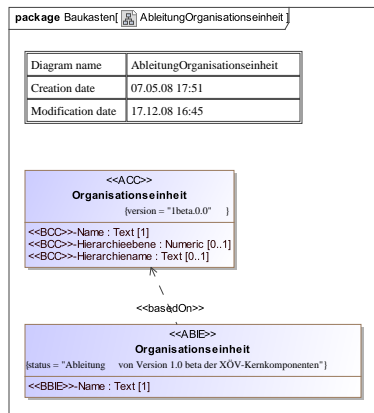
package Baukasten[ AbleitungOrganisationseinheit ]

| Diagram name | AbleitungOrganisationseinheit |
|---|---|
| Creation date | 07.05.08 17:51 |
| Modification date | 17.12.08 16:45 |

<<ACC>>
Organisationseinheit
{version = "1beta.0.0" }

<<BCC>>-Name : Text [1]
<<BCC>>-Hierarchieebene : Numeric [0..1]
<<BCC>>-Hierarchiename : Text [0..1]

<<basedOn>>

<<ABIE>>
Organisationseinheit
{status = "Ableitung von Version 1.0 beta der XÖV-Kernkomponenten"}

<<BBIE>>-Name : Text [1]